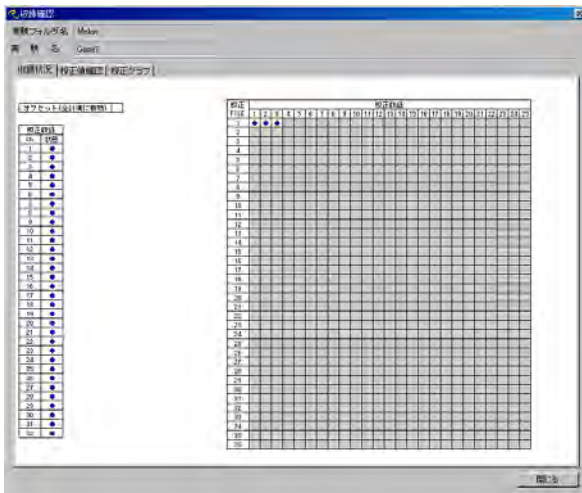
収録確認

実験フォルダ名 Melon

資料名 Gear1

収録状況 | 校正値確認 | 校正グラフ

タケット（全計測器数）

| 校正収録 | |
|---|---|
| ch | 状態 |
| 1 | ● |
| 2 | ● |
| 3 | ● |
| 4 | ● |
| 5 | ● |
| 6 | ● |
| 7 | ● |
| 8 | ● |
| 9 | ● |
| 10 | ● |
| 11 | ● |
| 12 | ● |
| 13 | ● |
| 14 | ● |
| 15 | ● |
| 16 | ● |
| 17 | ● |
| 18 | ● |
| 19 | ● |
| 20 | ● |
| 21 | ● |
| 22 | ● |
| 23 | ● |
| 24 | ● |
| 25 | ● |
| 26 | ● |
| 27 | ● |
| 28 | ● |
| 29 | ● |
| 30 | ● |
| 31 | ● |
| 32 | ● |

校正 FILE | 校正収録 1 2 3 4 5 6 7 8 9 10 11 12 13 14 15 16 17 18 19 20 21 22 23 24 25

1 ● ● ●
2
3
4
5
6
7
8
9
10
11
12
13
14
15
16
17
18
19
20
21
22
23
24
25
26
27
28
29
30
31
32
33
34
35
36

閉じる